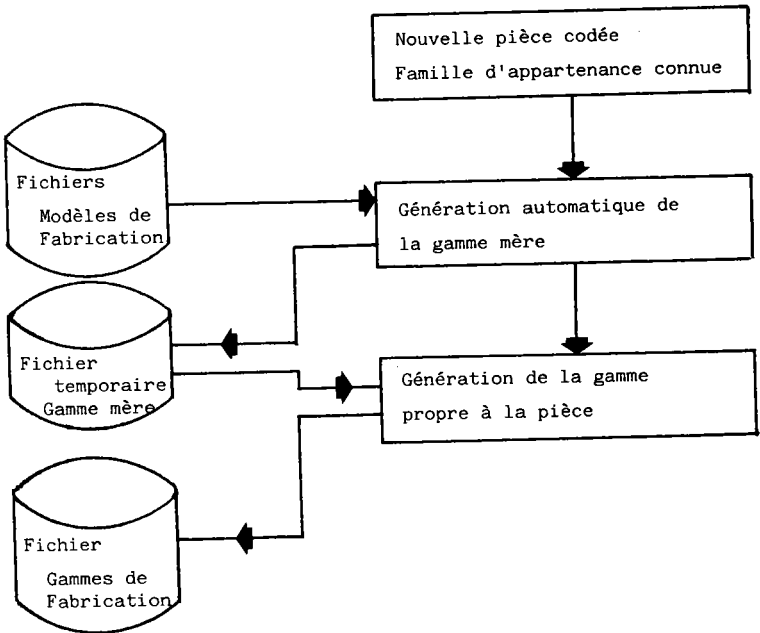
Nouvelle pièce codée
Famille d'appartenance connue

Fichiers
Modèles de Fabrication

Génération automatique de la gamme mère

Fichier temporaire Gamme mère

Génération de la gamme propre à la pièce

Fichier
Gammes de Fabrication